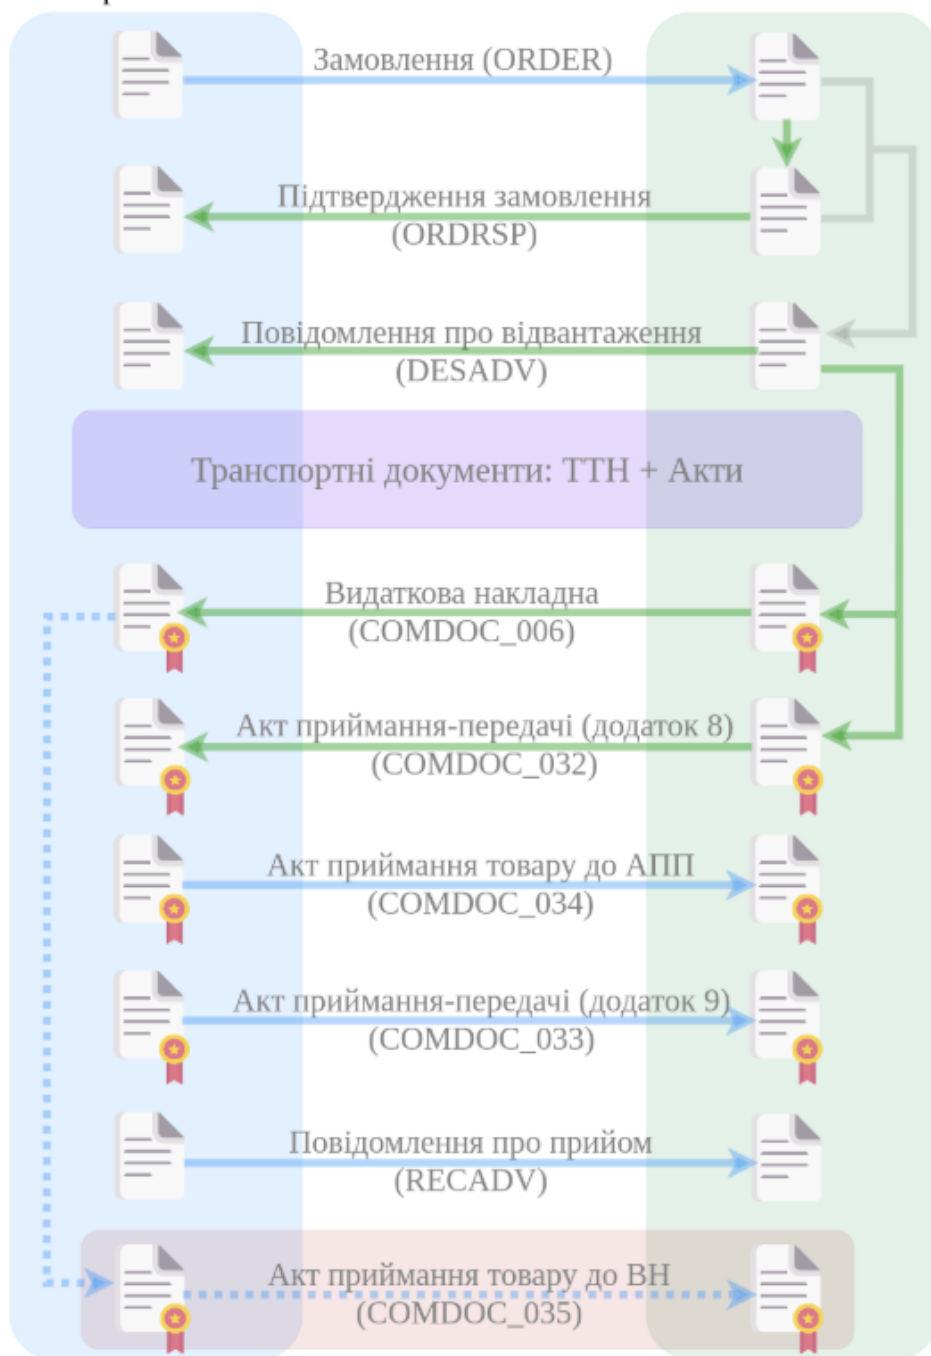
Замовлення (ORDER)

Підтвердження замовлення (ORDRSP)

Повідомлення про відвантаження (DESADV)

Транспортні документи: ТТН + Акти

Видаткова накладна (COMDOC_006)

Акт приймання-передачі (додаток 8) (COMDOC_032)

Акт приймання товару до АПП (COMDOC_034)

Акт приймання-передачі (додаток 9) (COMDOC_033)

Повідомлення про прийом (RECADV)

Акт приймання товару до ВН (COMDOC_035)